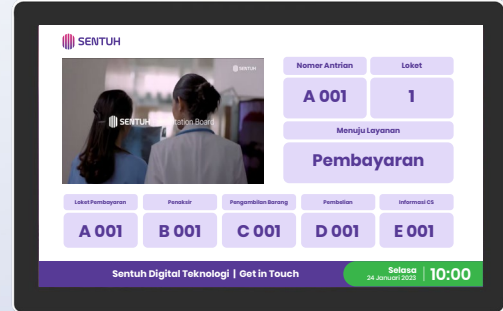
SENTUH

SENTUH

SENTUH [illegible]ation Board

Nomor Antrian
A 001

Loket
1

Menuju Layanan
Pembayaran

| Loket Pembayaran | Penaksir | Pengambilan Barang | Pembelian | Informasi CS |
|---|---|---|---|---|
| A 001 | B 001 | C 001 | D 001 | E 001 |

Sentuh Digital Teknologi | Get in Touch

Selasa
24 Januari 2022
10:00